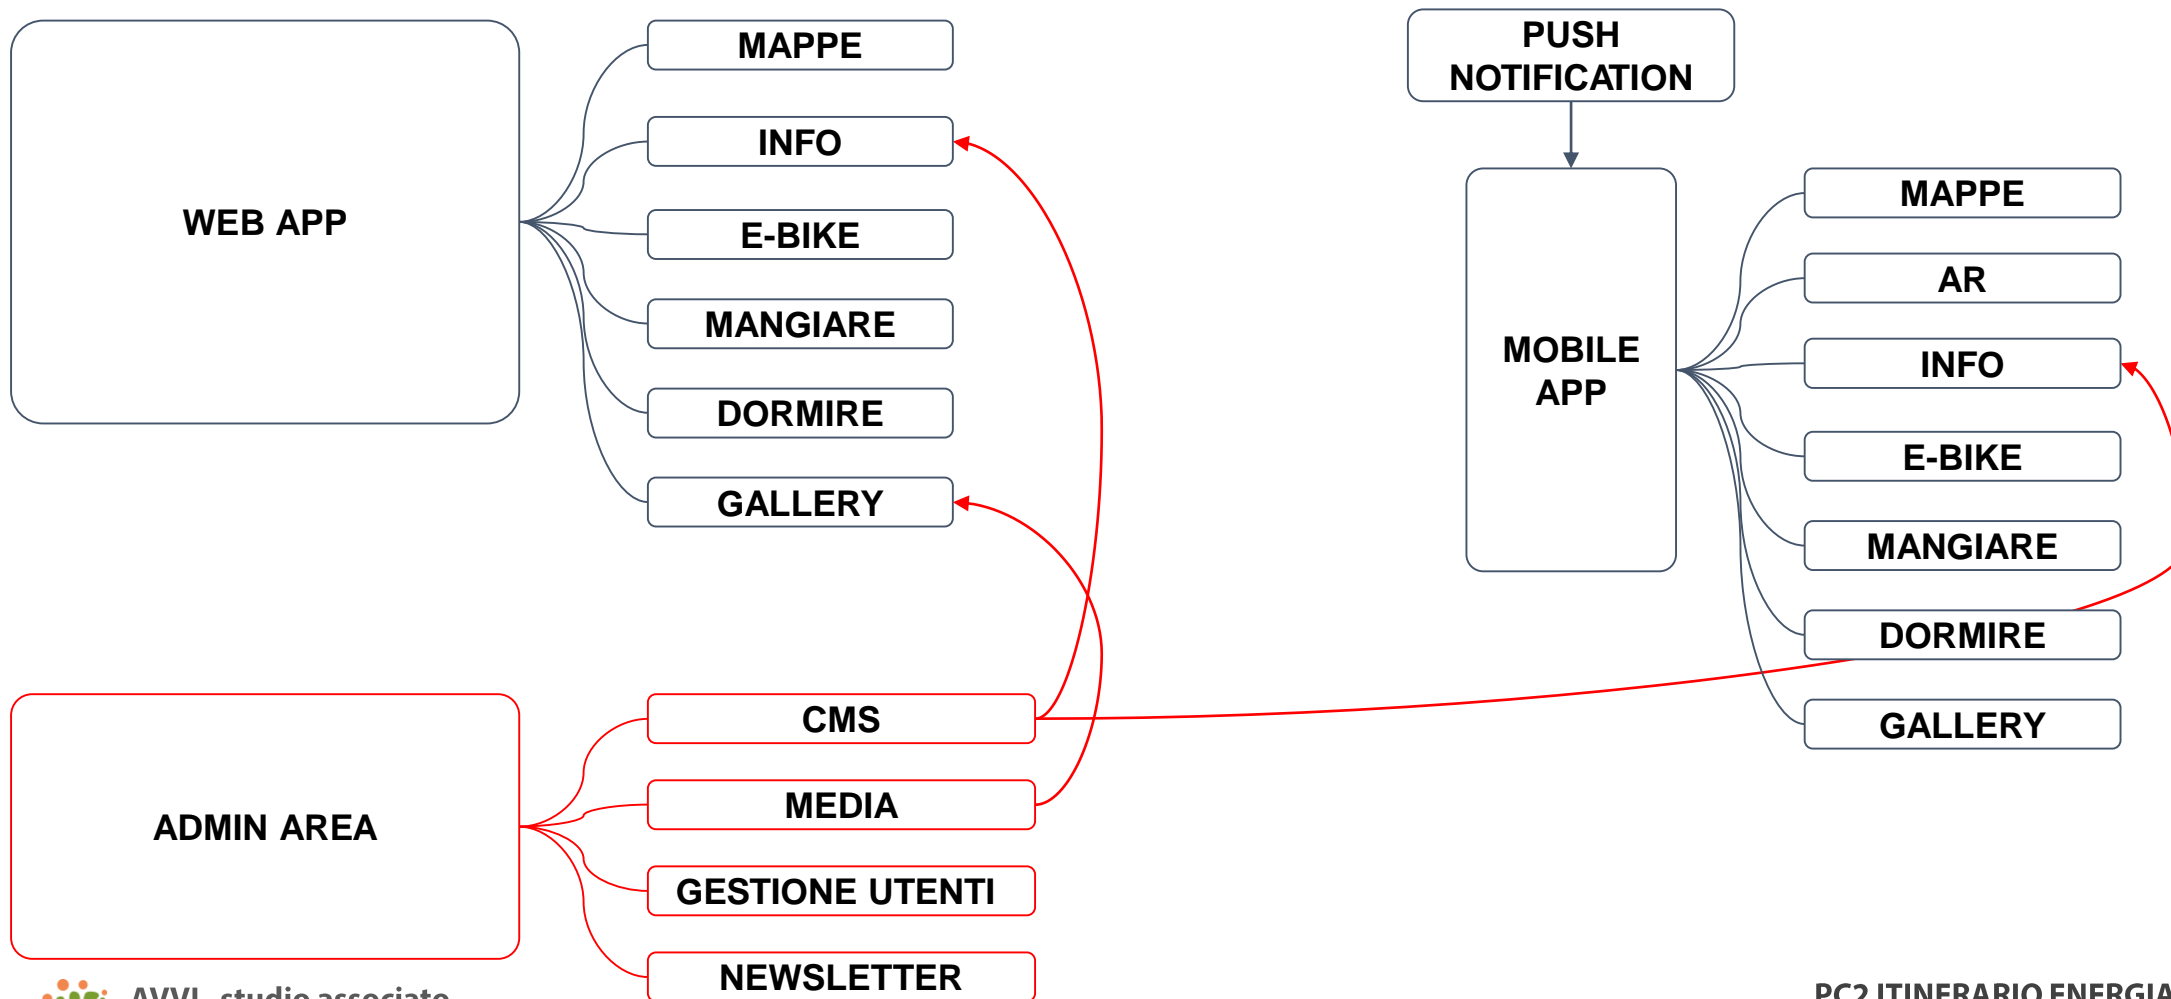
WEB APP

MAPPE

INFO

E-BIKE

MANGIARE

DORMIRE

GALLERY

PUSH NOTIFICATION

MOBILE APP

MAPPE

AR

INFO

E-BIKE

MANGIARE

DORMIRE

GALLERY

ADMIN AREA

CMS

MEDIA

GESTIONE UTENTI

NEWSLETTER

AVVI studio associato

PC2 ITINERARIO ENERGIA